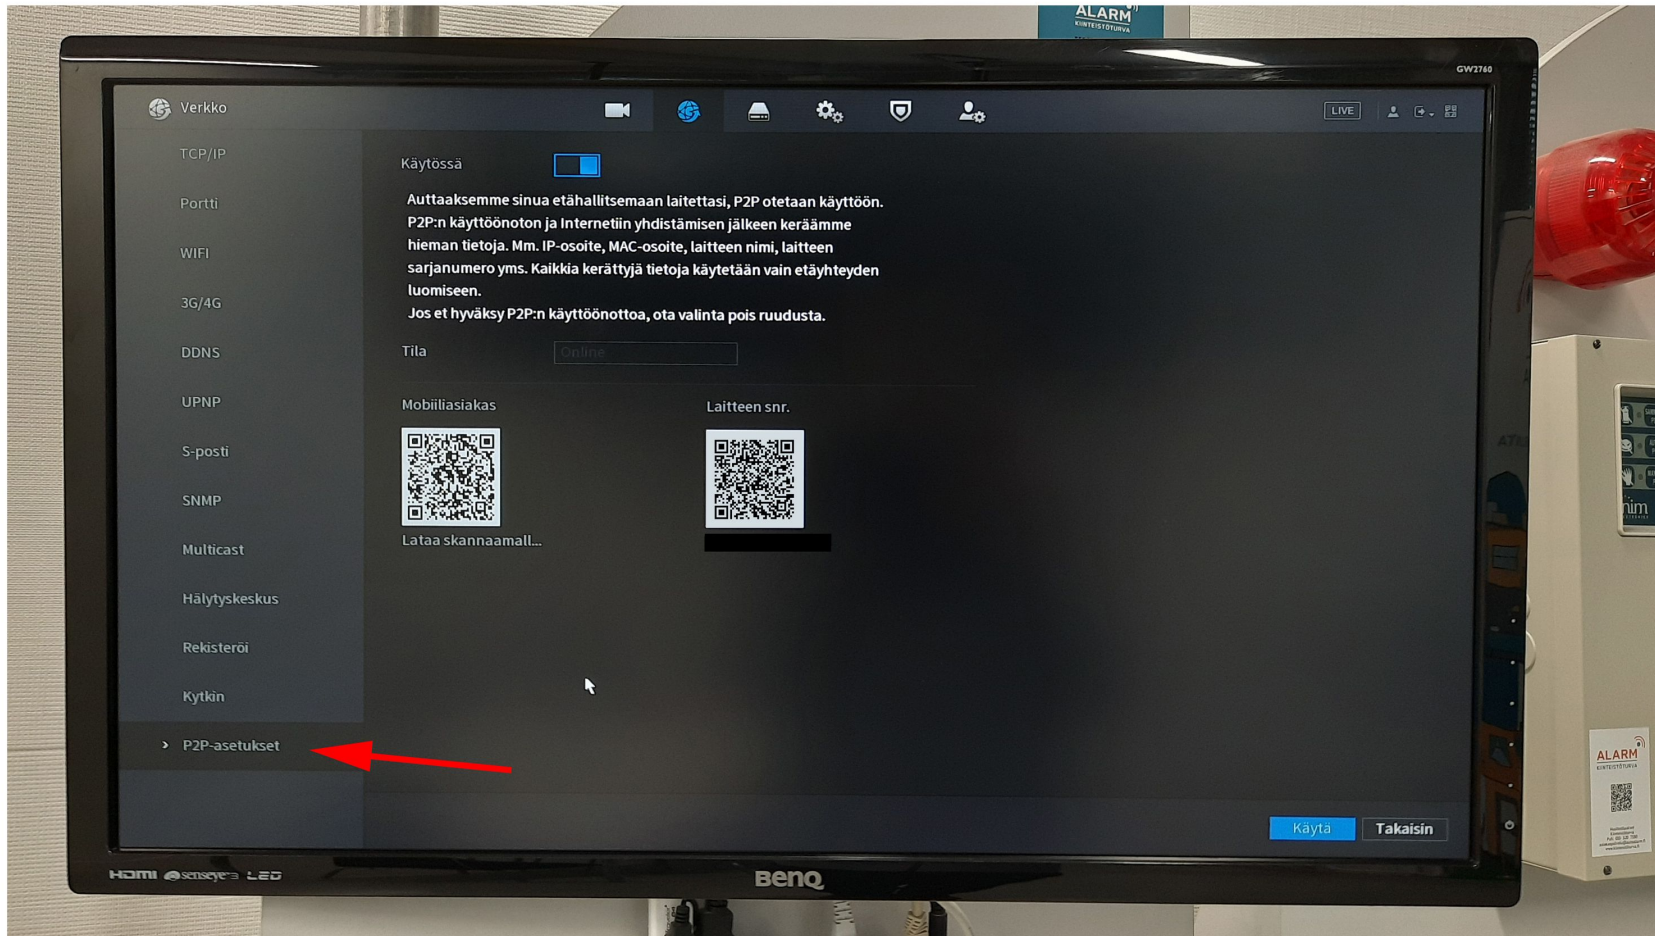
ALARM
KIINTEISTÖTURVA

GW2760

Verkko

LIVE

TCP/IP
Portti
WIFI
3G/4G
DDNS
UPNP
S-posti
SNMP
Multicast
Hälytyskeskus
Rekisteröi
Kytkin
› P2P-asetukset

Käytössä

Auttaaksemme sinua etähallitsemaan laitettasi, P2P otetaan käyttöön. P2P:n käyttöönoton ja Internetiin yhdistämisen jälkeen keräämme hieman tietoja. Mm. IP-osoite, MAC-osoite, laitteen nimi, laitteen sarjanumero yms. Kaikkia kerättyjä tietoja käytetään vain etäyhteyden luomiseen.
Jos et hyväksy P2P:n käyttöönottoa, ota valinta pois ruudusta.

Tila Online

Mobiiliasiakas
Lataa skannaamall...

Laitteen snr.

Käytä Takaisin

HDMI senseye LED
BenQ

ALARM
KIINTEISTÖTURVA